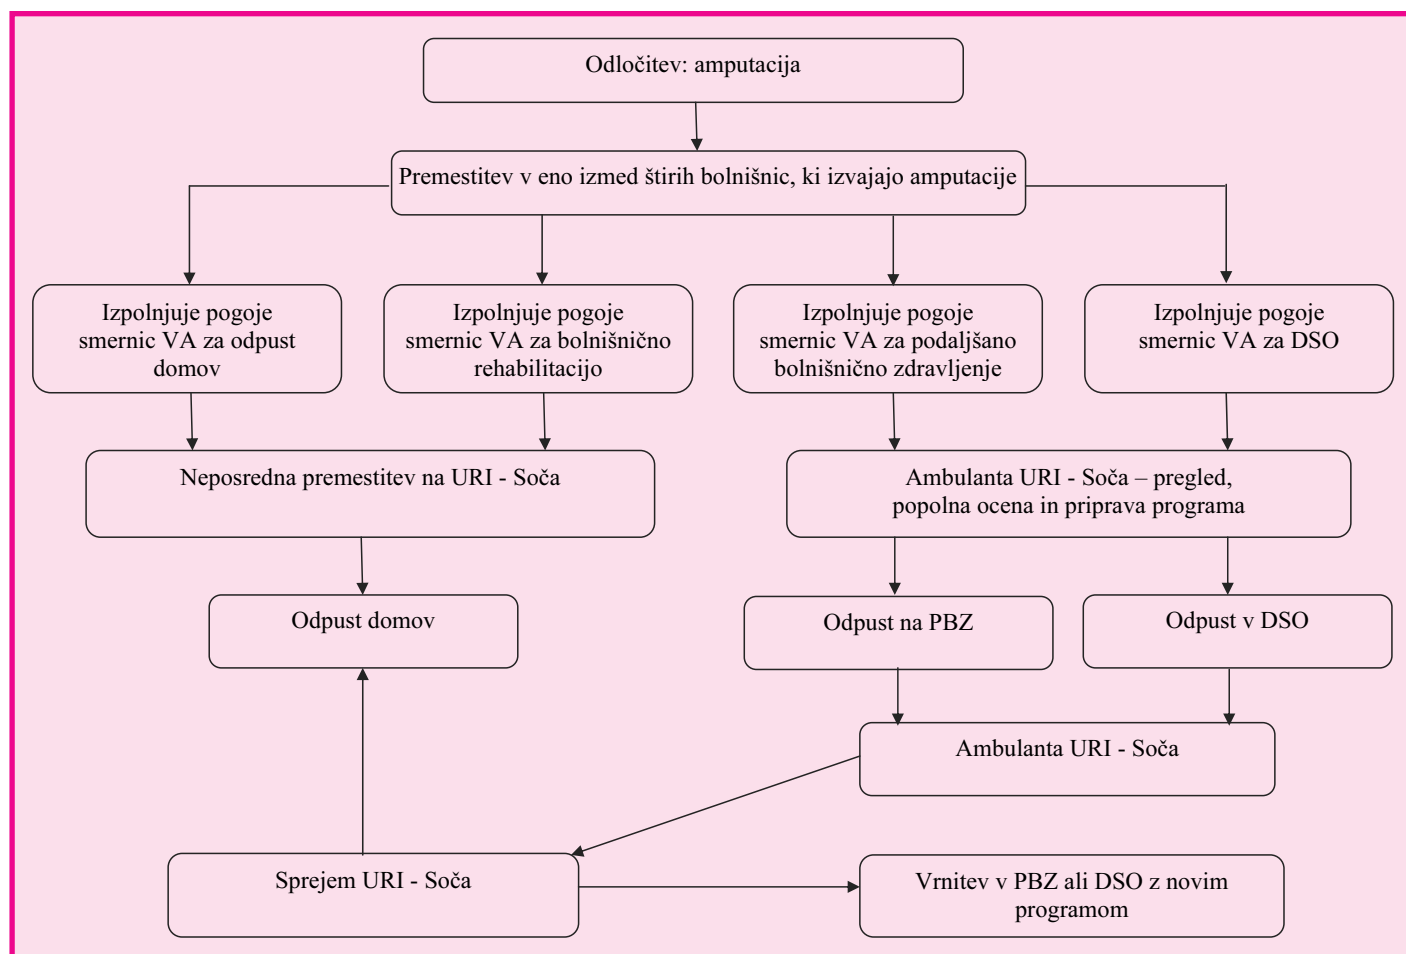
Odločitev: amputacija

Premestitev v eno izmed štirih bolnišnic, ki izvajajo amputacije

Izpolnjuje pogoje smernic VA za odpust domov

Izpolnjuje pogoje smernic VA za bolnišnično rehabilitacijo

Izpolnjuje pogoje smernic VA za podaljšano bolnišnično zdravljenje

Izpolnjuje pogoje smernic VA za DSO

Neposredna premestitev na URI - Soča

Ambulanta URI - Soča – pregled, popolna ocena in priprava programa

Odpust domov

Odpust na PBZ

Odpust v DSO

Ambulanta URI - Soča

Sprejem URI - Soča

Vrnitev v PBZ ali DSO z novim programom